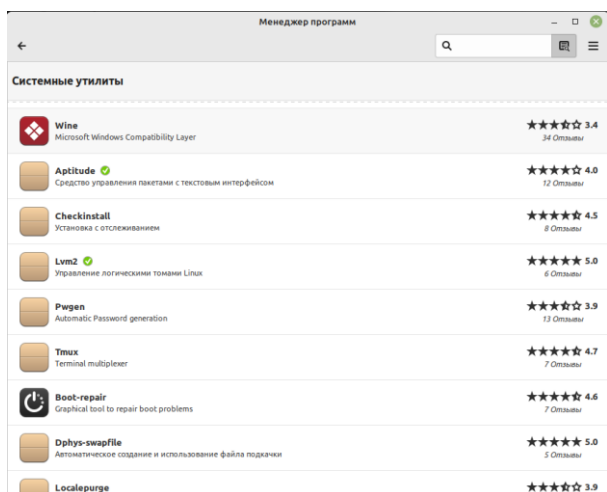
Менеджер программ

Системные утилиты

Wine
Microsoft Windows Compatibility Layer
3.4
34 Отзывы

Aptitude
Средство управления пакетами с текстовым интерфейсом
4.0
12 Отзывы

Checkinstall
Установка с отслеживанием
4.5
8 Отзывы

Lvm2
Управление логическими томами Linux
5.0
6 Отзывы

Pwgen
Automatic Password generation
3.9
13 Отзывы

Tmux
Terminal multiplexer
4.7
7 Отзывы

Boot-repair
Graphical tool to repair boot problems
4.6
7 Отзывы

Dphys-swapfile
Автоматическое создание и использование файла подкачки
5.0
5 Отзывы

Localepurge
3.9